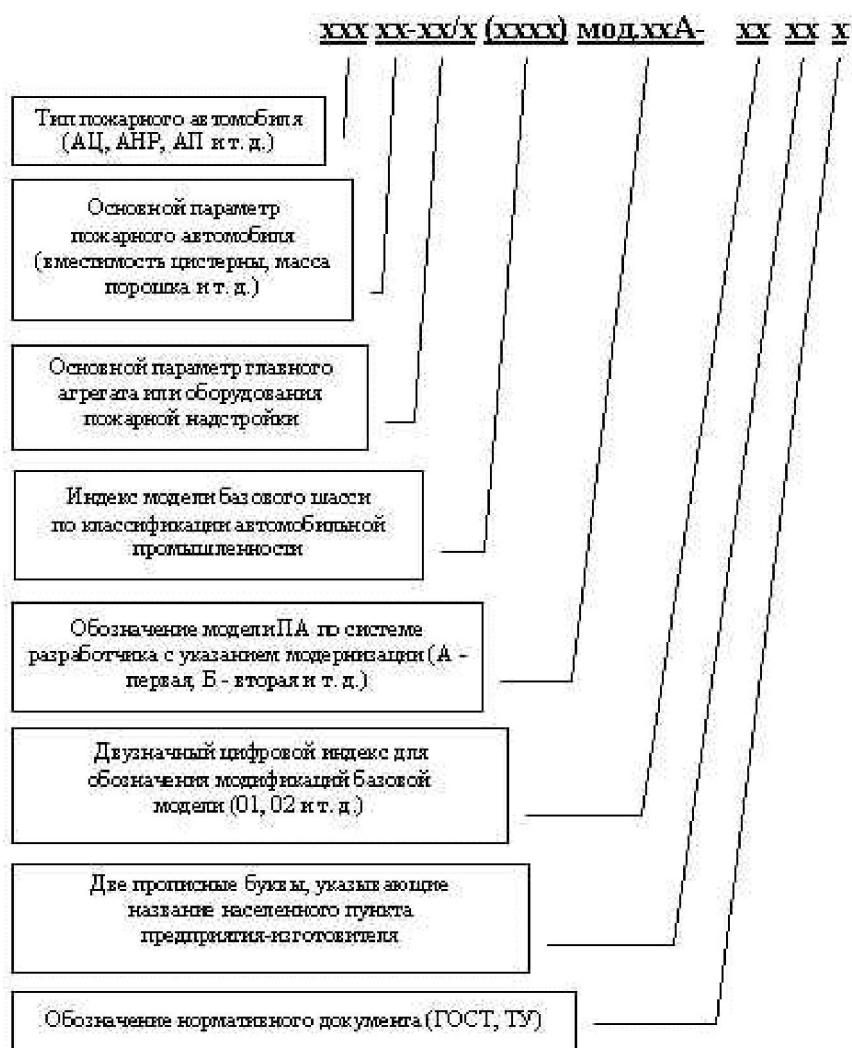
ххх хх-хх/х (хххх) мод.ххА- хх хх х

Тип пожарного автомобиля (АЦ, АНР, АП и т. д.)

Основной параметр пожарного автомобиля (вместимость цистерны, масса порошка и т. д.)

Основной параметр главного агрегата или оборудования пожарной надстройки

Индекс модели базового шасси по классификации автомобильной промышленности

Обозначение модели ПА по системе разработчика с указанием модернизации (А - первая, Б - вторая и т. д.)

Двузначный цифровой индекс для обозначения модификаций базовой модели (01, 02 и т. д.)

Две прописные буквы, указывающие название населенного пункта предприятия-изготовителя

Обозначение нормативного документа (ГОСТ, ТУ)